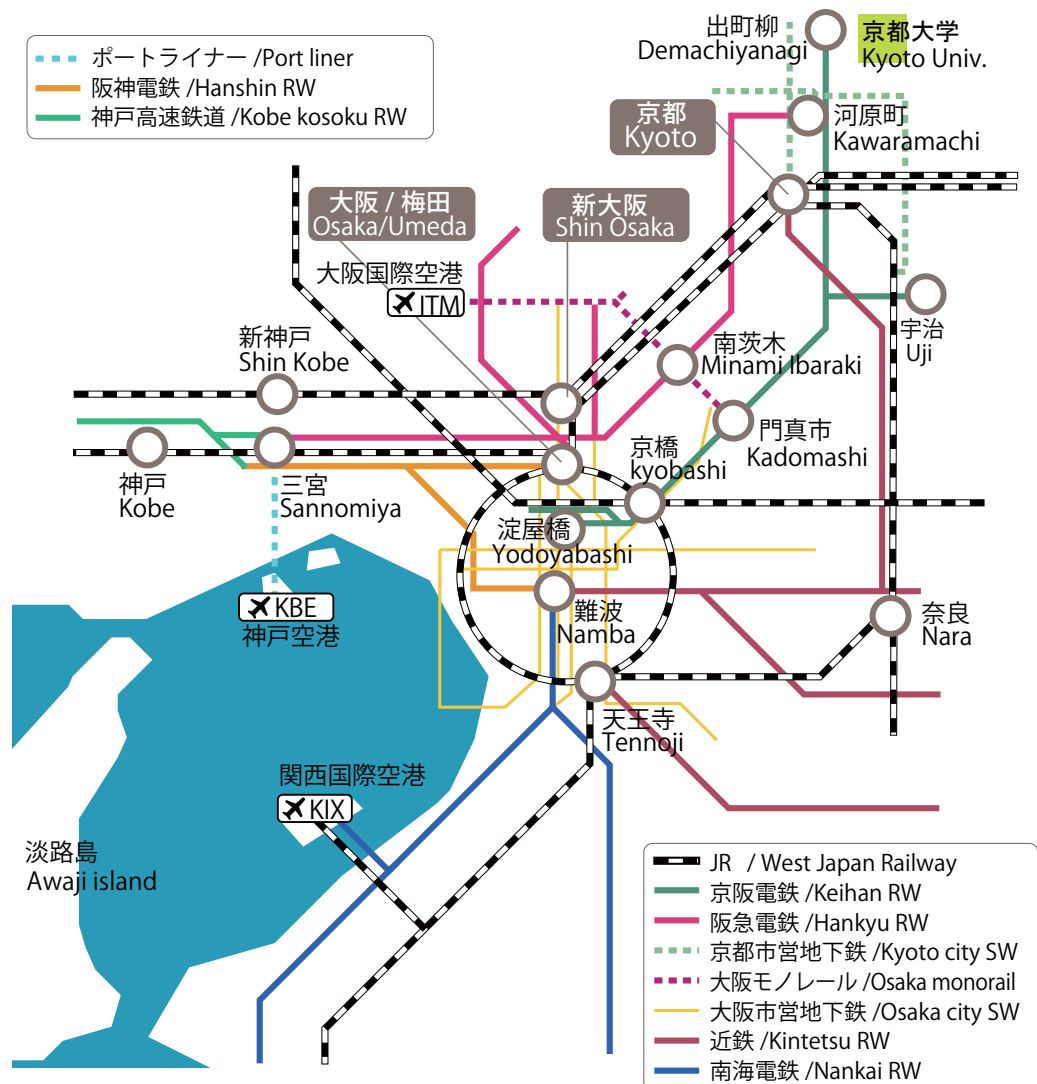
ポートライナー /Port liner
阪神電鉄 /Hanshin RW
神戸高速鉄道 /Kobe kosoku RW

出町柳
Demachiyanagi

京都大学
Kyoto Univ.

京都
Kyoto

河原町
Kawaramachi

大阪 / 梅田
Osaka/Umeda

新大阪
Shin Osaka

大阪国際空港
ITM

宇治
Uji

新神戸
Shin Kobe

南茨木
Minami Ibaraki

門真市
Kadomashi

神戸
Kobe

三宮
Sannomiya

京橋
kyobashi

淀屋橋
Yodoyabashi

難波
Namba

奈良
Nara

KBE
神戸空港

天王寺
Tennoji

関西国際空港
KIX

淡路島
Awaji island

JR / West Japan Railway
京阪電鉄 /Keihan RW
阪急電鉄 /Hankyu RW
京都市営地下鉄 /Kyoto city SW
大阪モノレール /Osaka monorail
大阪市営地下鉄 /Osaka city SW
近鉄 /Kintetsu RW
南海電鉄 /Nankai RW